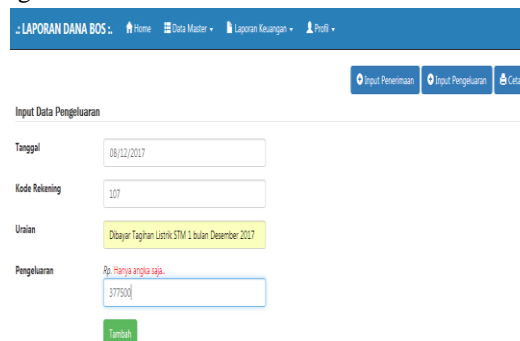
.: LAPORAN DANA BOS :. Home Data Master Laporan Keuangan Profil

Input Penerimaan Input Pengeluaran Ceta

Input Data Pengeluaran

Tanggal 08/12/2017

Kode Rekening 107

Uraian Dibayar Tagihan Listrik STM 1 bulan Desember 2017

Pengeluaran Rp. Hanya angka saja..
377500

Tambah